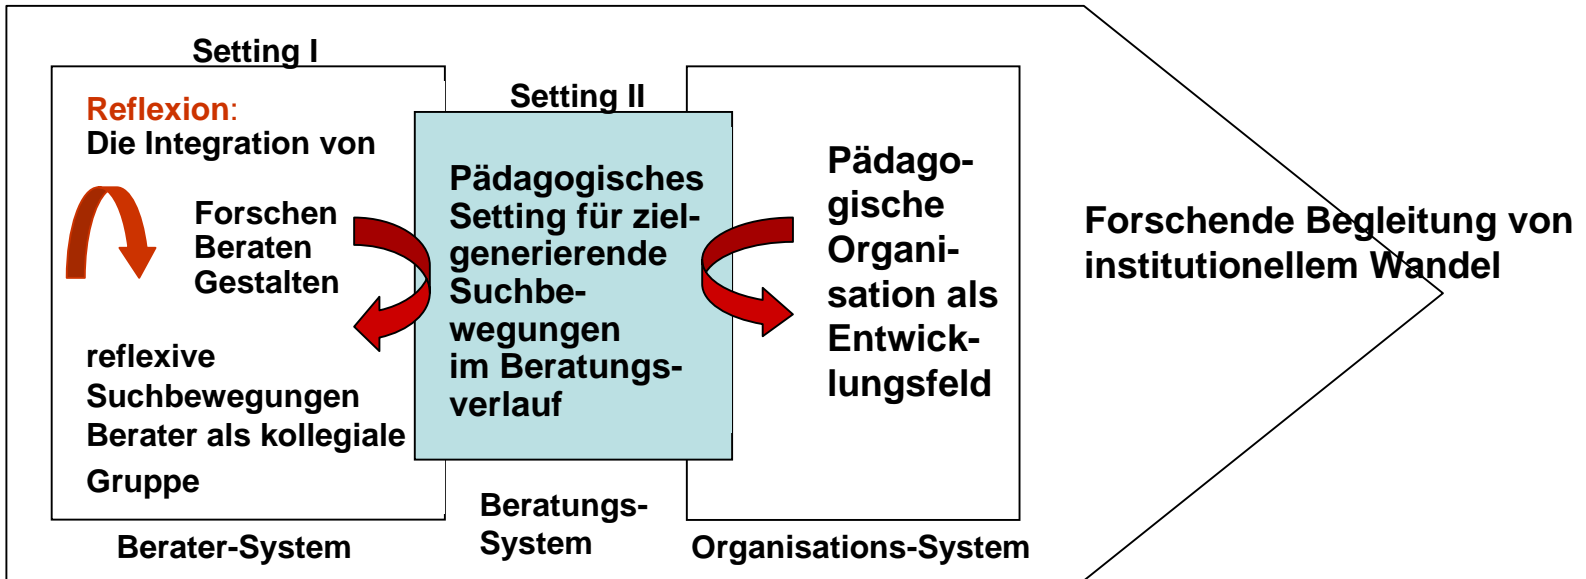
Setting I

Reflexion:
Die Integration von

Forschen
Beraten
Gestalten

reflexive Suchbewegungen
Berater als kollegiale Gruppe

Berater-System

Setting II

Pädagogisches Setting für zielgenerierende Suchbewegungen im Beratungsverlauf

Beratungs-System

Pädagogische Organisation als Entwicklungsfeld

Organisations-System

Forschende Begleitung von institutionellem Wandel